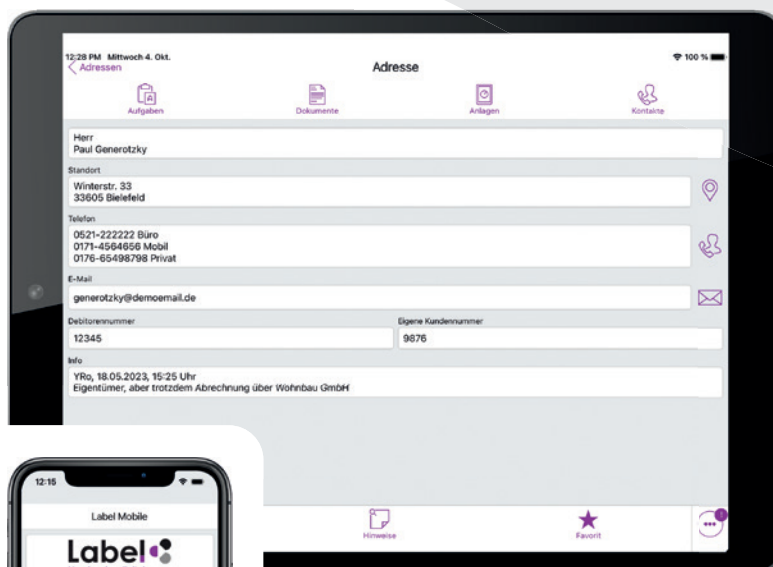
12:28 PM Mittwoch 4. Okt.
100 %
< Adressen
Adresse

Aufgaben
Dokumente
Anlagen
Kontakte

Herr
Paul Generotzky

Standort
Winterstr. 33
33605 Bielefeld

Telefon
0521-222222 Büro
0171-4564656 Mobil
0176-65498798 Privat

E-Mail
generotzky@demoemail.de

Debitorennummer
12345

Eigene Kundennummer
9876

Info
YRo, 18.05.2023, 15:25 Uhr
Eigentümer, aber trotzdem Abrechnung über Wohnbau GmbH

Hinweise
Favorit
1

12:15
Label Mobile
Label